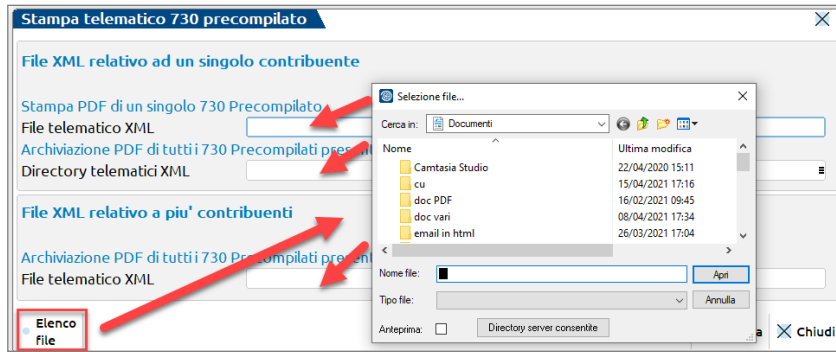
Stampa telematico 730 precompilato

File XML relativo ad un singolo contribuente

Stampa PDF di un singolo 730 Precompilato

File telematico XML

Archiviazione PDF di tutti i 730 Precompilati pre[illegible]

Directory telematici XML

File XML relativo a piu' contribuenti

Archiviazione PDF di tutti i 730 Precompilati pre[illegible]

File telematico XML

Elenco file

Chiudi

Selezione file...

Cerca in: Documenti

| Nome | Ultima modifica |
|---|---|
| Camtasia Studio | 22/04/2020 15:11 |
| cu | 15/04/2021 17:16 |
| doc PDF | 16/02/2021 09:45 |
| doc vari | 08/04/2021 17:34 |
| email in html | 26/03/2021 17:04 |

Nome file:

Apri

Tipo file:

Annulla

Anteprima:

Directory server consentite